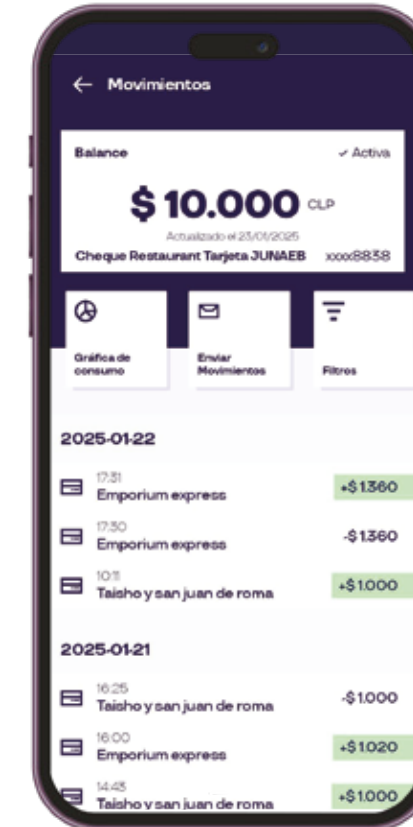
← Movimientos

Balance
✓ Activa

$ 10.000 CLP

Actualizado el 23/01/2025

Cheque Restaurant Tarjeta JUNAEB xxxx8838

Gráfica de consumo

Enviar Movimientos

Filtros

2025-01-22

17:31
Emporium express
+$1.360

17:30
Emporium express
-$1.360

10:11
Taisho y san juan de roma
+$1.000

2025-01-21

16:25
Taisho y san juan de roma
-$1.000

16:00
Emporium express
+$1.020

14:43
Taisho y san juan de roma
+$1.000